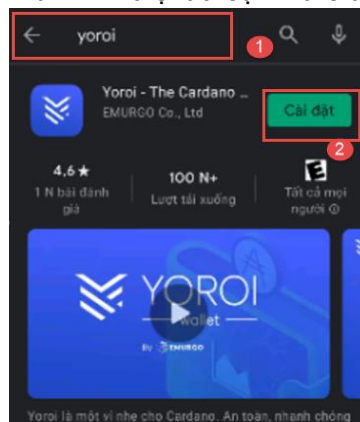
yoroi
1
Yoroi - The Cardano ...
EMURGO Co., Ltd
Cài đặt
2
4,6 ★
1 N bài đánh giá
100 N+
Lượt tải xuống
E
Tất cả mọi người ⓘ
YOROI
wallet
By EMURGO
Yoroi là một ví nhẹ cho Cardano. An toàn, nhanh chóng